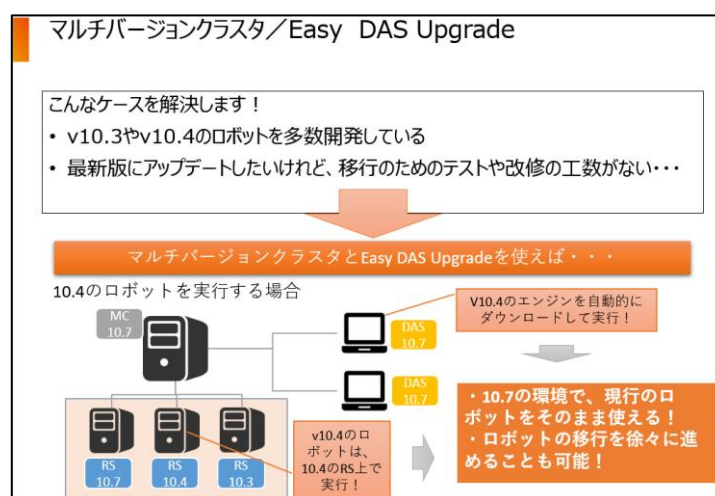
マルチバージョンクラスタ／Easy DAS Upgrade

こんなケースを解決します！

• v10.3やv10.4のロボットを多数開発している

• 最新版にアップデートしたいけれど、移行のためのテストや改修の工数がない・・・

マルチバージョンクラスタとEasy DAS Upgradeを使えば・・・

10.4のロボットを実行する場合

MC 10.7

DAS 10.7

V10.4のエンジンを自動的にダウンロードして実行！

DAS 10.7

・10.7の環境で、現行のロボットをそのまま使える！
・ロボットの移行を徐々に進めることも可能！

RS 10.7

RS 10.4

RS 10.3

v10.4のロボットは、10.4のRS上で実行！